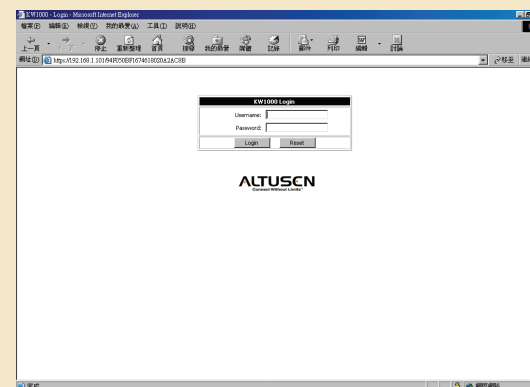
KW1000 - Login - Microsoft Internet Explorer

檔案(F) 編輯(E) 檢視(V) 我的最愛(A) 工具(T) 說明(H)

上一頁 停止 重新整理 首頁 搜尋 我的最愛 媒體 記錄 郵件 列印 編輯 討論

網址(D) https://192.168.1.101/94F050EBF1674618020A2&C3B

移至 連結

KW1000 Login

Username:

Password:

Login Reset

ALTUSEN

Connect Without Limits

完成

網際網路